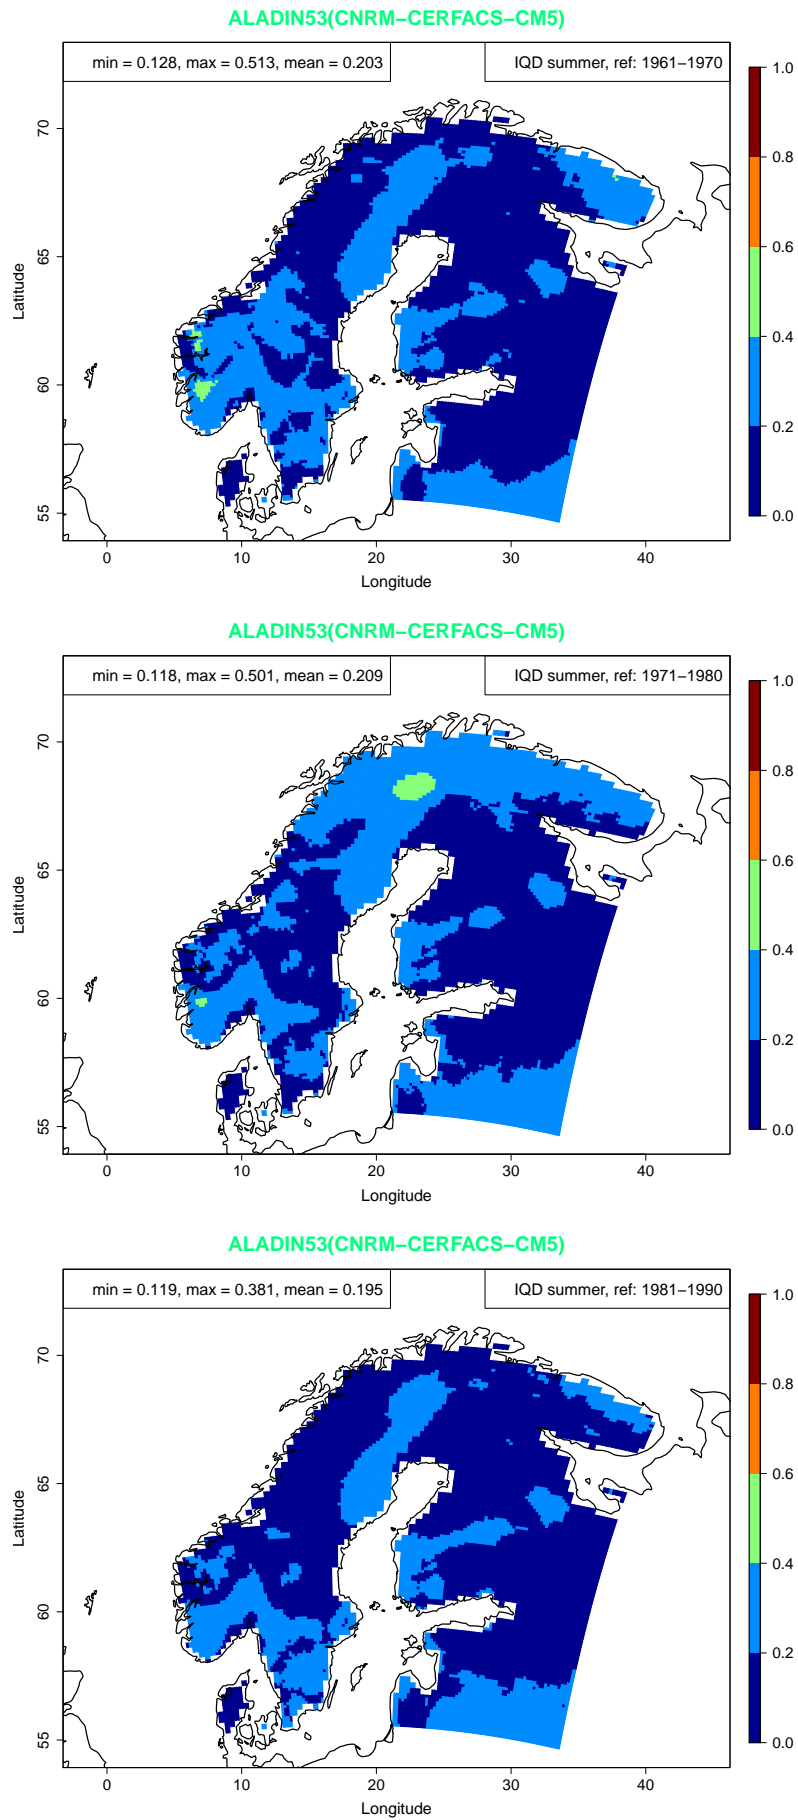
ALADIN53(CNRM−CERFACS−CM5)

min = 0.128, max = 0.513, mean = 0.203

IQD summer, ref: 1961−1970

70
65
60
55

Latitude

0 10 20 30 40

Longitude

1.0
0.8
0.6
0.4
0.2
0.0

ALADIN53(CNRM−CERFACS−CM5)

min = 0.118, max = 0.501, mean = 0.209

IQD summer, ref: 1971−1980

70
65
60
55

Latitude

0 10 20 30 40

Longitude

1.0
0.8
0.6
0.4
0.2
0.0

ALADIN53(CNRM−CERFACS−CM5)

min = 0.119, max = 0.381, mean = 0.195

IQD summer, ref: 1981−1990

70
65
60
55

Latitude

0 10 20 30 40

Longitude

1.0
0.8
0.6
0.4
0.2
0.0